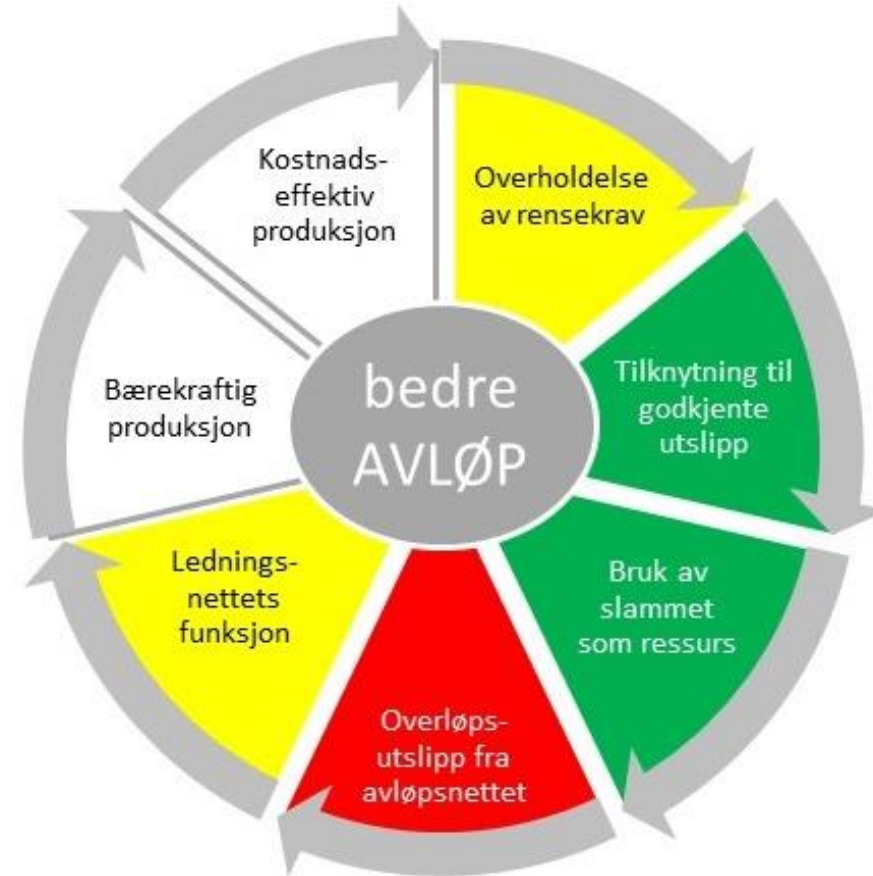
bedre
AVLØP

Overholdelse av rensekrav

Tilknytning til godkjente utslipp

Bruk av slammet som ressurs

Overløps-utslipp fra avløpsnettet

Lednings-nettets funksjon

Bærekraftig produksjon

Kostnads-effektiv produksjon